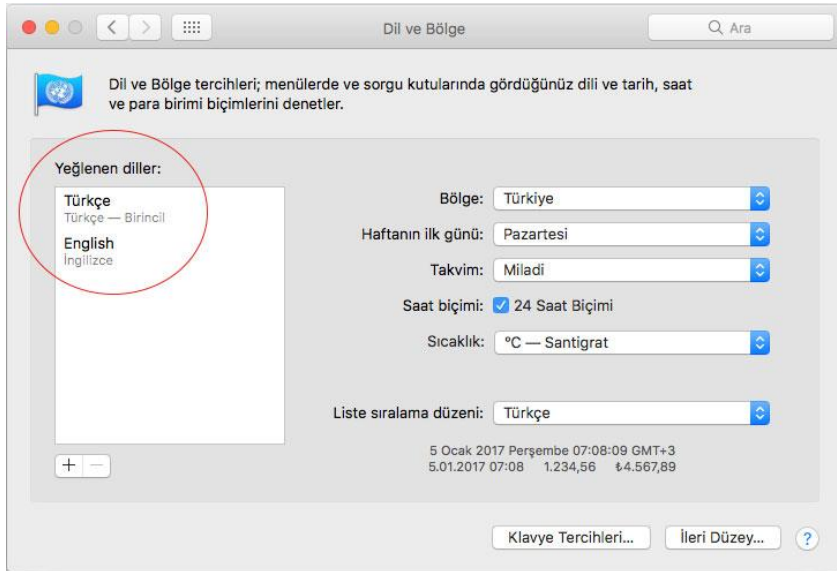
Dil ve Bölge

Ara

Dil ve Bölge tercihleri; menülerde ve sorgu kutularında gördüğünüz dili ve tarih, saat ve para birimi biçimlerini denetler.

Yeğlenen diller:

Türkçe
Türkçe — Birincil
English
İngilizce

+ −

Bölge: Türkiye

Haftanın ilk günü: Pazartesi

Takvim: Miladi

Saat biçimi: 24 Saat Biçimi

Sıcaklık: °C — Santigrat

Liste sıralama düzeni: Türkçe

5 Ocak 2017 Perşembe 07:08:09 GMT+3
5.01.2017 07:08 1.234,56 ₺4.567,89

Klavye Tercihleri...

İleri Düzey...

?